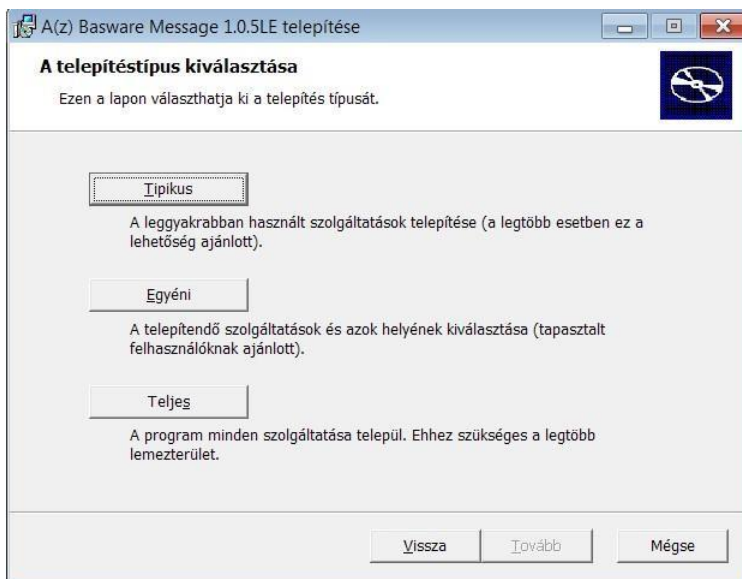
A(z) Basware Message 1.0.5LE telepítése

A telepítéstípus kiválasztása

Ezen a lapon választhatja ki a telepítés típusát.

Tipikus

A leggyakrabban használt szolgáltatások telepítése (a legtöbb esetben ez a lehetőség ajánlott).

Egyéni

A telepítendő szolgáltatások és azok helyének kiválasztása (tapasztalt felhasználóknak ajánlott).

Teljes

A program minden szolgáltatása települ. Ehhez szükséges a legtöbb lemezterület.

Vissza

Tovább

Mégse